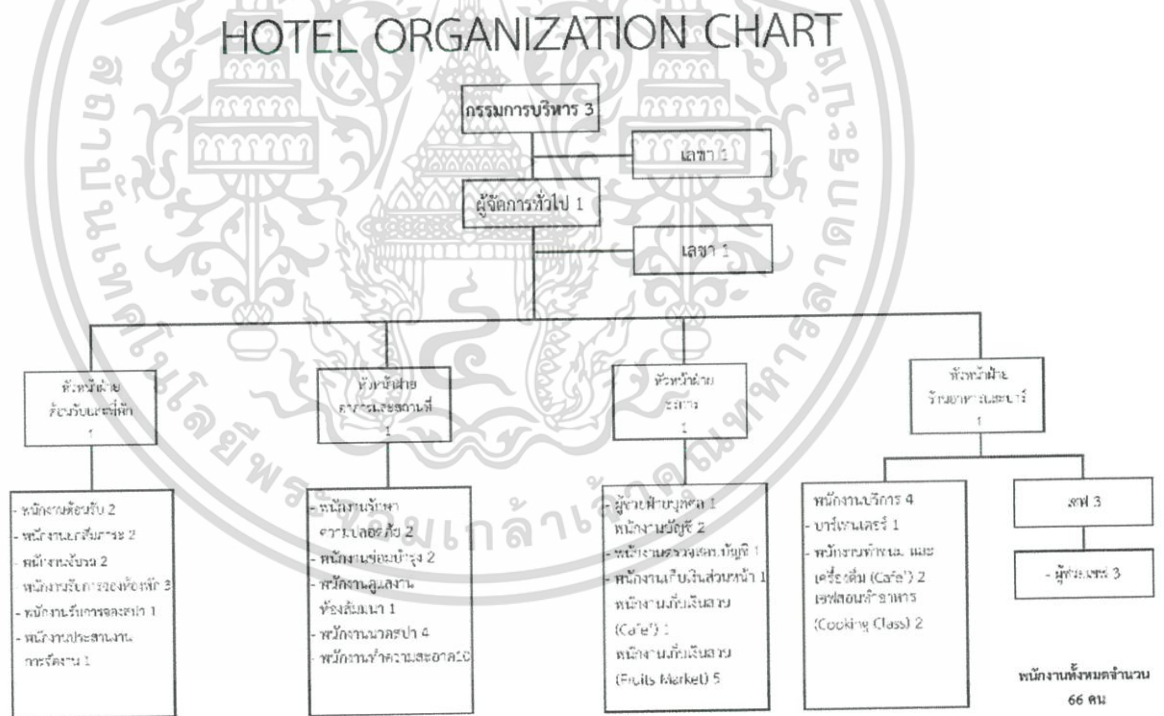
HOTEL ORGANIZATION CHART

กรรมการบริหาร 3

เลขา 1

ผู้จัดการทั่วไป 1

เลขา 1

หัวหน้าฝ่าย ห้องพักและที่พัก 1

หัวหน้าฝ่าย อาคารและสถานที่ 1

หัวหน้าฝ่าย บัญชี 1

หัวหน้าฝ่าย ร้านอาหารและบาร์ 1

- พนักงานต้อนรับ 2
- พนักงานยกสัมภาระ 2
- พนักงานบริการ 2
- พนักงานรับการจองห้องพัก 3
- พนักงานบริการจองรถ 1
- พนักงานประสานงาน การจัดงาน 1

- พนักงานรักษา ความปลอดภัย 2
- พนักงานซ่อมบำรุง 2
- พนักงานดูแลงาน ห้องสัมมนา 1
- พนักงานนวดสปา 4
- พนักงานทำความสะอาด10

- ผู้ช่วยฝ่ายบุคคล 1
- พนักงานบัญชี 2
- พนักงานตรวจสอบบัญชี 1
- พนักงานเก็บเงินส่วนหน้า 1
- พนักงานเก็บเงินสาม (Cafe') 1
- พนักงานเก็บเงินสาม (Fruits Market) 5

- พนักงานบริการ 4
- บาร์เทนเดอร์ 1
- พนักงานทำขนม และ เครื่องดื่ม (Cafe') 2
- เชฟสอนทำอาหาร (Cooking Class) 2

เชฟ 3

- ผู้ช่วยเชฟ 3

พนักงานทั้งหมดจำนวน 66 คน